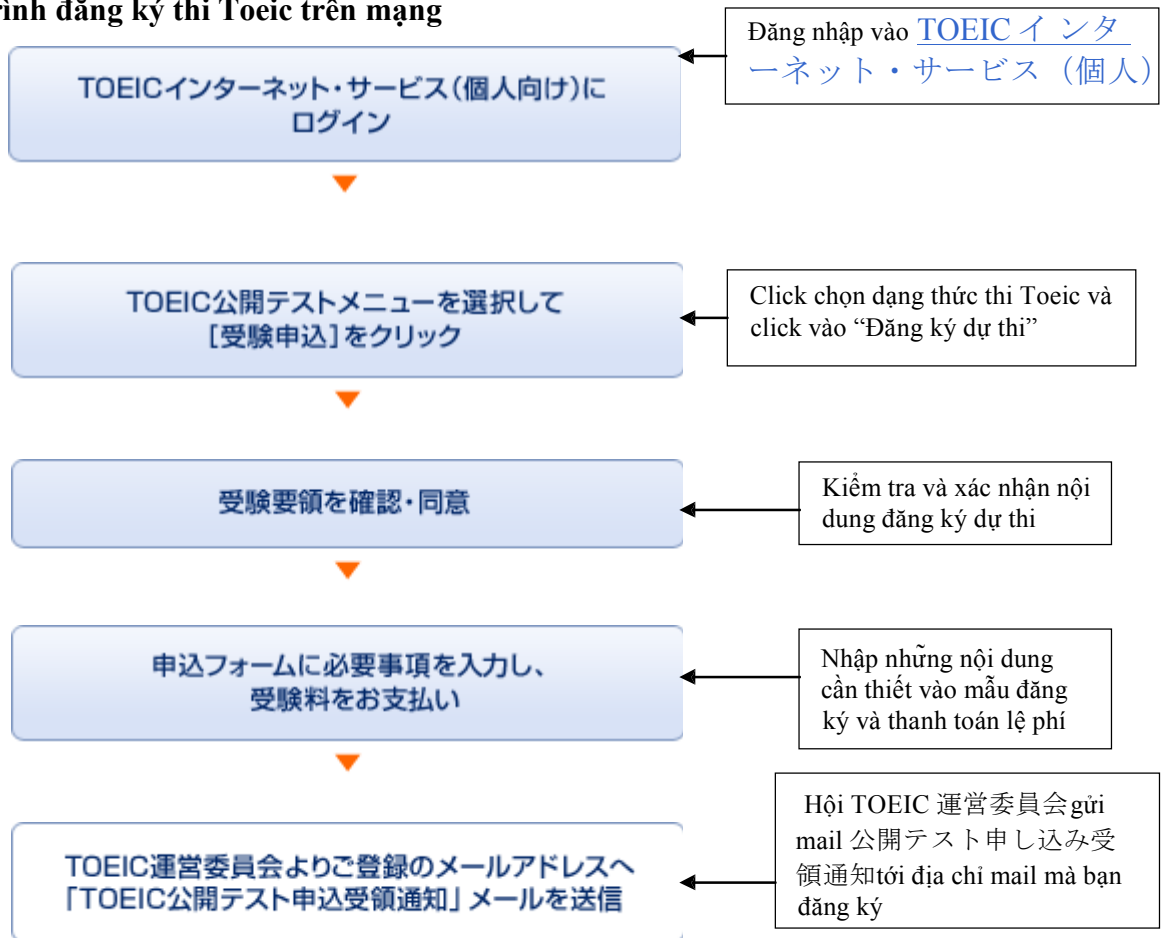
ình đăng ký thi Toeic trên mạng

TOEICインターネット・サービス(個人向け)にログイン

Đăng nhập vào TOEIC インターネット・サービス（個人）

TOEIC公開テストメニューを選択して[受験申込]をクリック

Click chọn dạng thức thi Toeic và click vào "Đăng ký dự thi"

受験要領を確認・同意

Kiểm tra và xác nhận nội dung đăng ký dự thi

申込フォームに必要事項を入力し、受験料をお支払い

Nhập những nội dung cần thiết vào mẫu đăng ký và thanh toán lệ phí

TOEIC運営委員会よりご登録のメールアドレスへ「TOEIC公開テスト申込受領通知」メールを送信

Hội TOEIC 運営委員会gửi mail 公開テスト申し込み受領通知tới địa chỉ mail mà bạn đăng ký